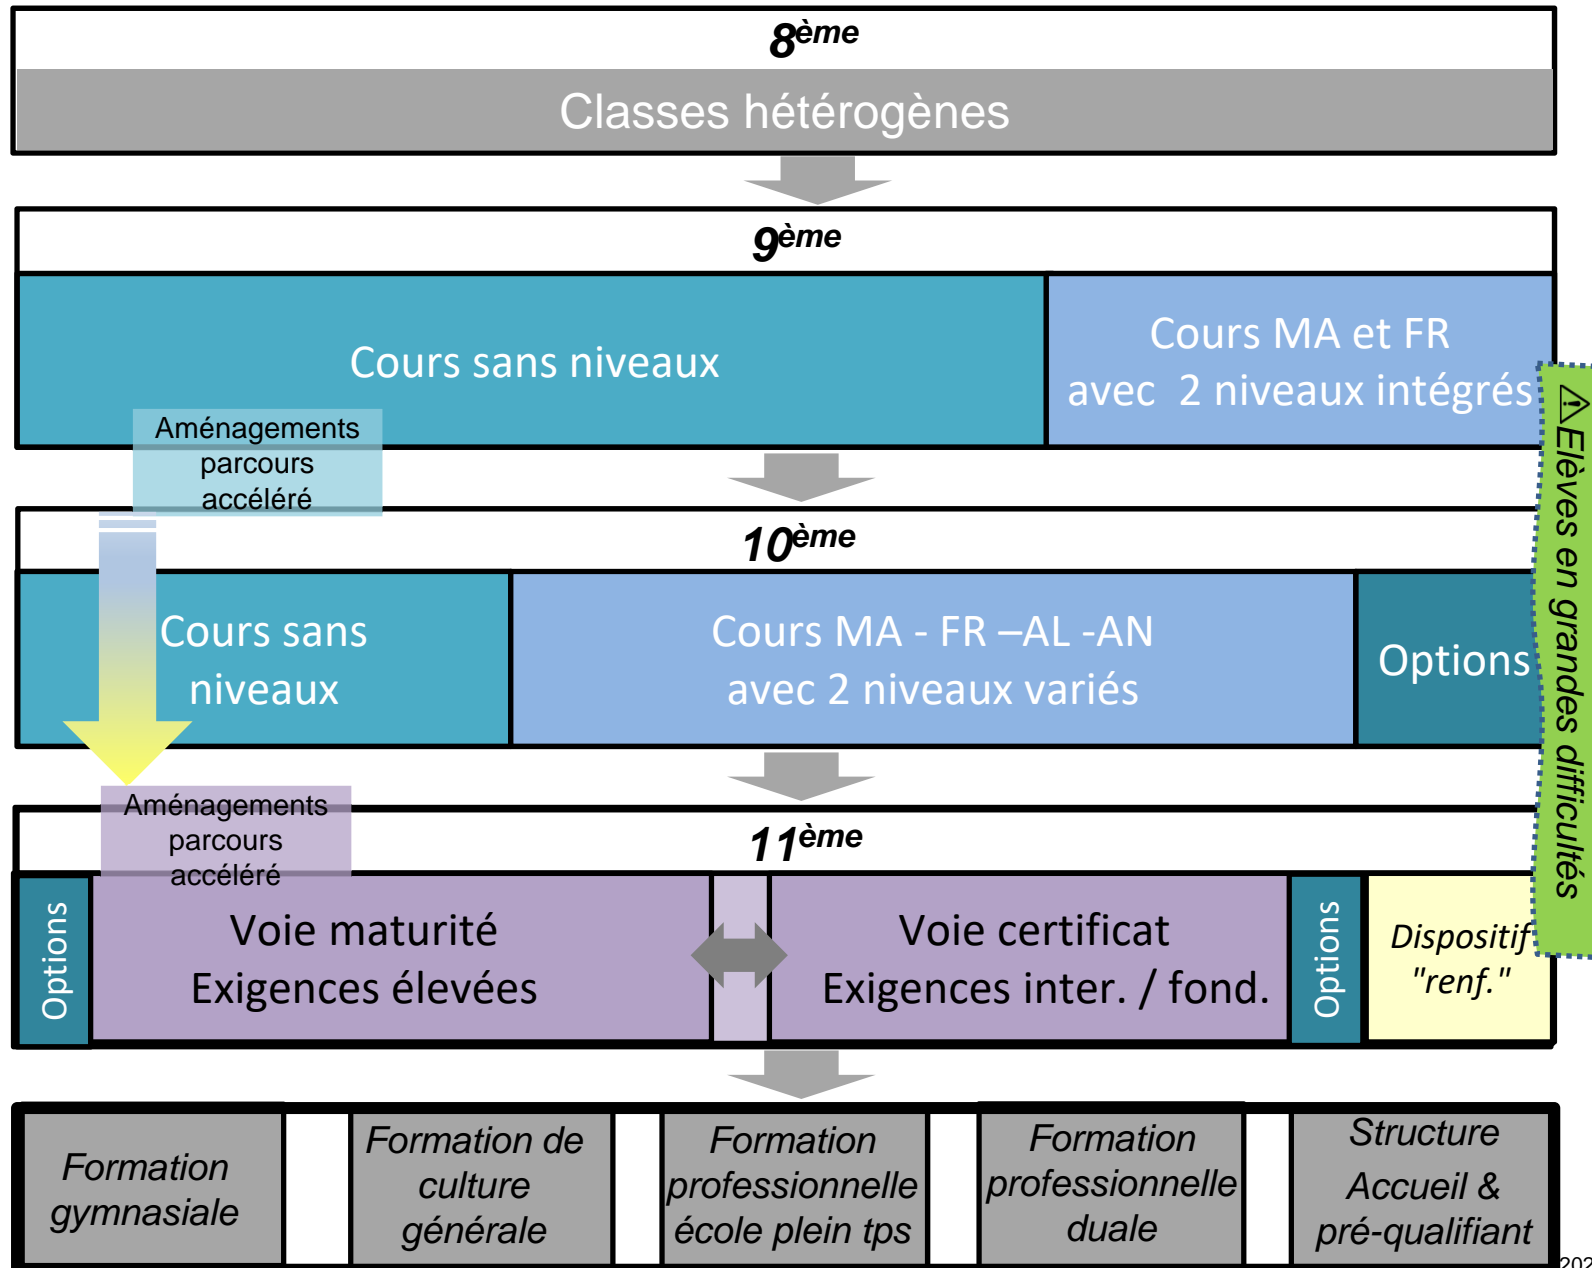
8ème

Classes hétérogènes

9ème

Cours sans niveaux

Cours MA et FR avec 2 niveaux intégrés

Aménagements parcours accéléré

10ème

Cours sans niveaux

Cours MA - FR –AL -AN avec 2 niveaux variés

Options

⚠Elèves en grandes difficultés

Aménagements parcours accéléré

11ème

Options

Voie maturité Exigences élevées

Voie certificat Exigences inter. / fond.

Options

Dispositif "renf."

Formation gymnasiale

Formation de culture générale

Formation professionnelle école plein tps

Formation professionnelle duale

Structure Accueil & pré-qualifiant

202